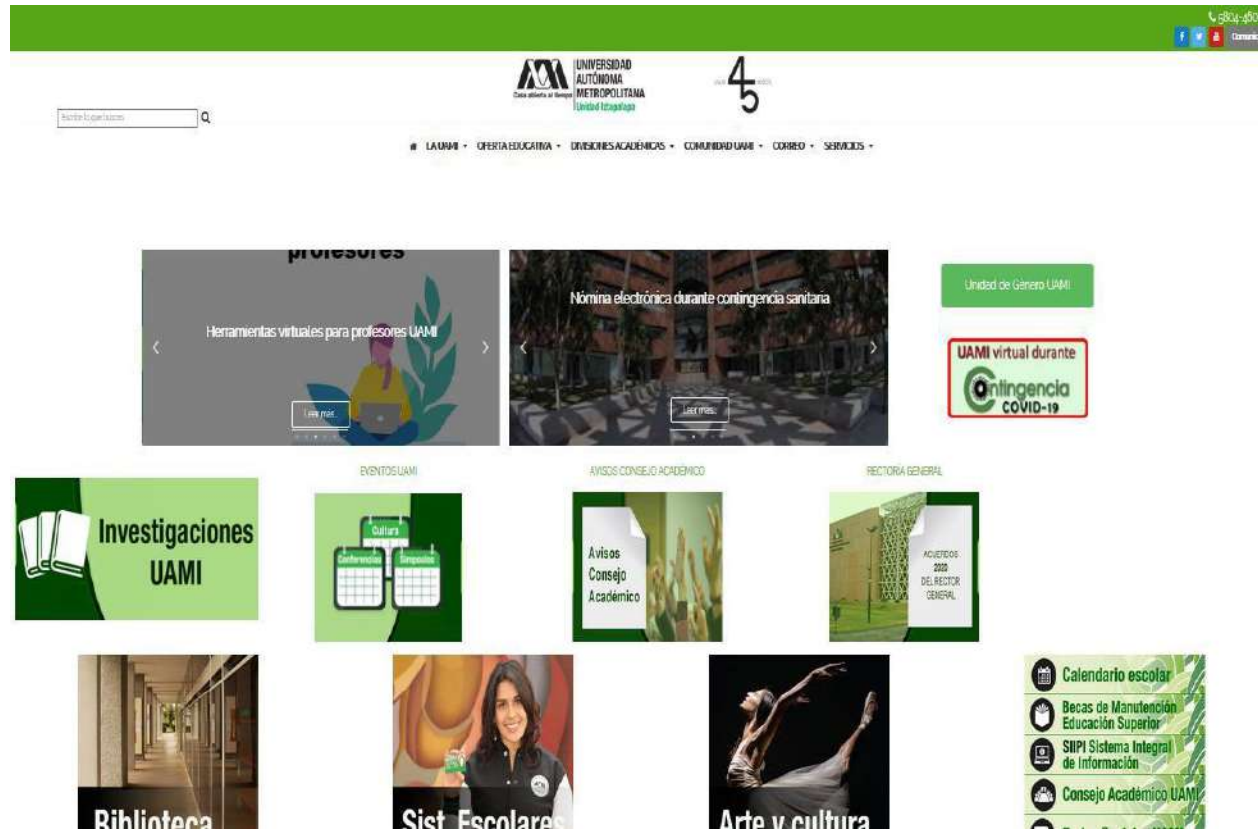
5804-460
Comuni

UAM
Casa abierta al tiempo
UNIVERSIDAD AUTÓNOMA METROPOLITANA
Unidad Iztapalapa

45

Escribe lo que buscas

LA UAMI · OFERTA EDUCATIVA · DIVISIONES ACADÉMICAS · COMUNIDAD UAMI · CORREO · SERVICIOS ·

profesores

Herramientas virtuales para profesores UAMI

Leer más

Nómina electrónica durante contingencia sanitaria

Leer más

Unidad de Género UAMI

UAMI virtual durante
Contingencia
COVID-19

Investigaciones UAMI

EVENTOS UAMI

Cultura
Conferencias
Simposios

AVISOS CONSEJO ACADÉMICO

Avisos Consejo Académico

RECTORIA GENERAL

ACUERDOS 2020 DEL RECTOR GENERAL

Biblioteca

Sist. Escolares

Arte y cultura

Calendario escolar
Becas de Manutención Educación Superior
SIIPI Sistema Integral de Información
Consejo Académico UAMI
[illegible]